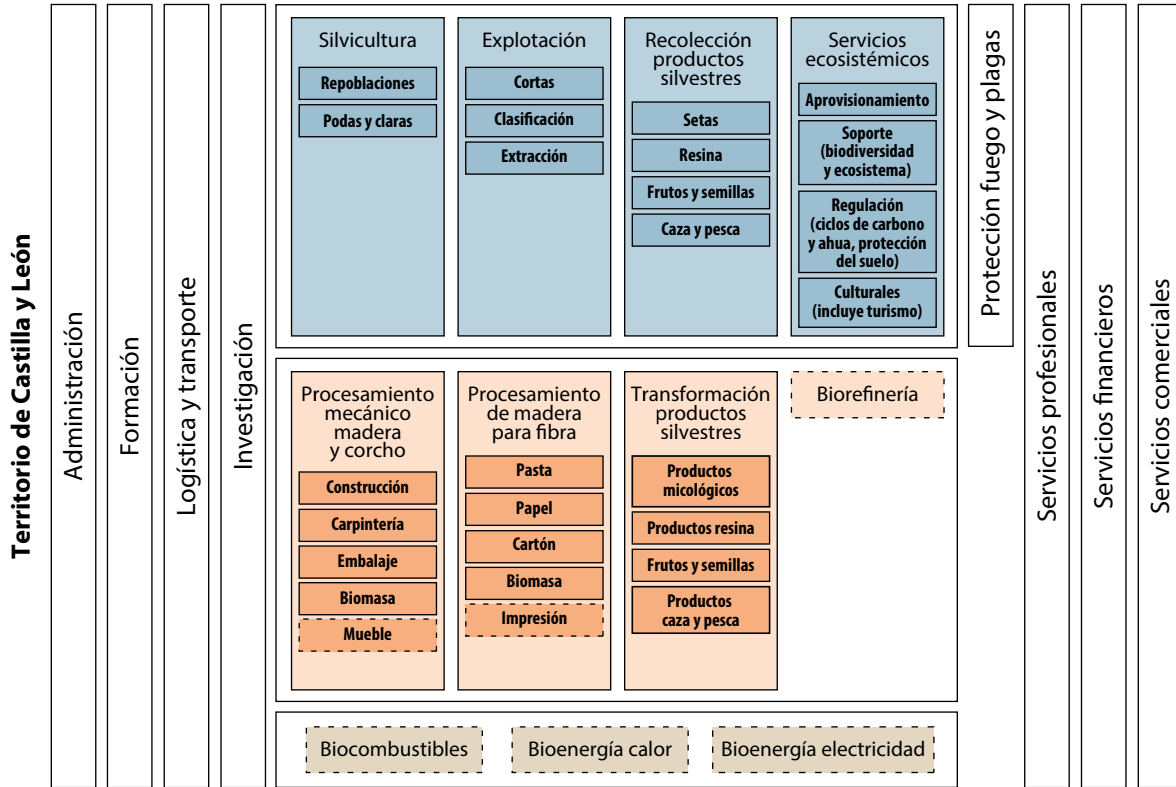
Territorio de Castilla y León

Administración

Formación

Logística y transporte

Investigación

Silvicultura
Repoblaciones
Podas y claras

Explotación
Cortas
Clasificación
Extracción

Recolección productos silvestres
Setas
Resina
Frutos y semillas
Caza y pesca

Servicios ecosistémicos
Aprovisionamiento
Soporte (biodiversidad y ecosistema)
Regulación (ciclos de carbono y ahua, protección del suelo)
Culturales (incluye turismo)

Protección fuego y plagas

Procesamiento mecánico madera y corcho
Construcción
Carpintería
Embalaje
Biomasa
Mueble

Procesamiento de madera para fibra
Pasta
Papel
Cartón
Biomasa
Impresión

Transformación productos silvestres
Productos micológicos
Productos resina
Frutos y semillas
Productos caza y pesca

Biorefinería

Biocombustibles
Bioenergía calor
Bioenergía electricidad

Servicios profesionales

Servicios financieros

Servicios comerciales